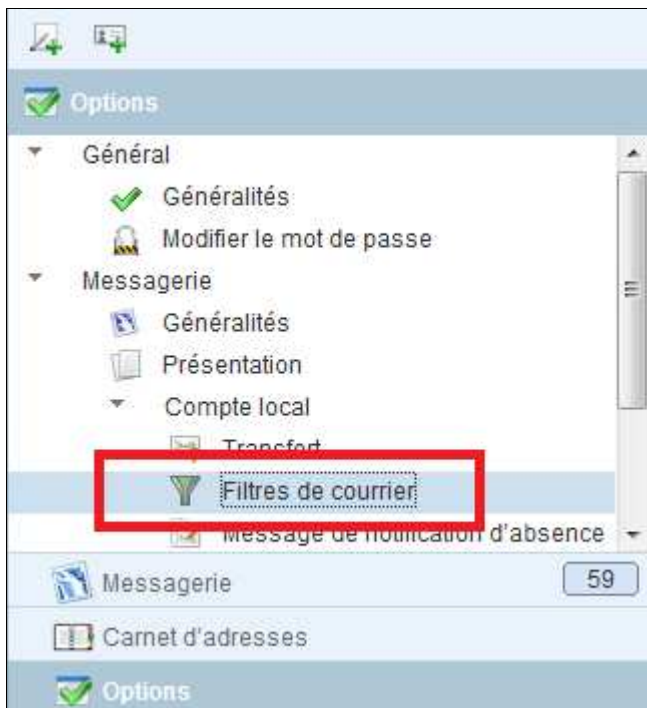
Options

Général

Généralités

Modifier le mot de passe

Messagerie

Généralités

Présentation

Compte local

Transfert

Filtres de courrier

Message de notification d'absence

Messagerie 59

Carnet d'adresses

Options